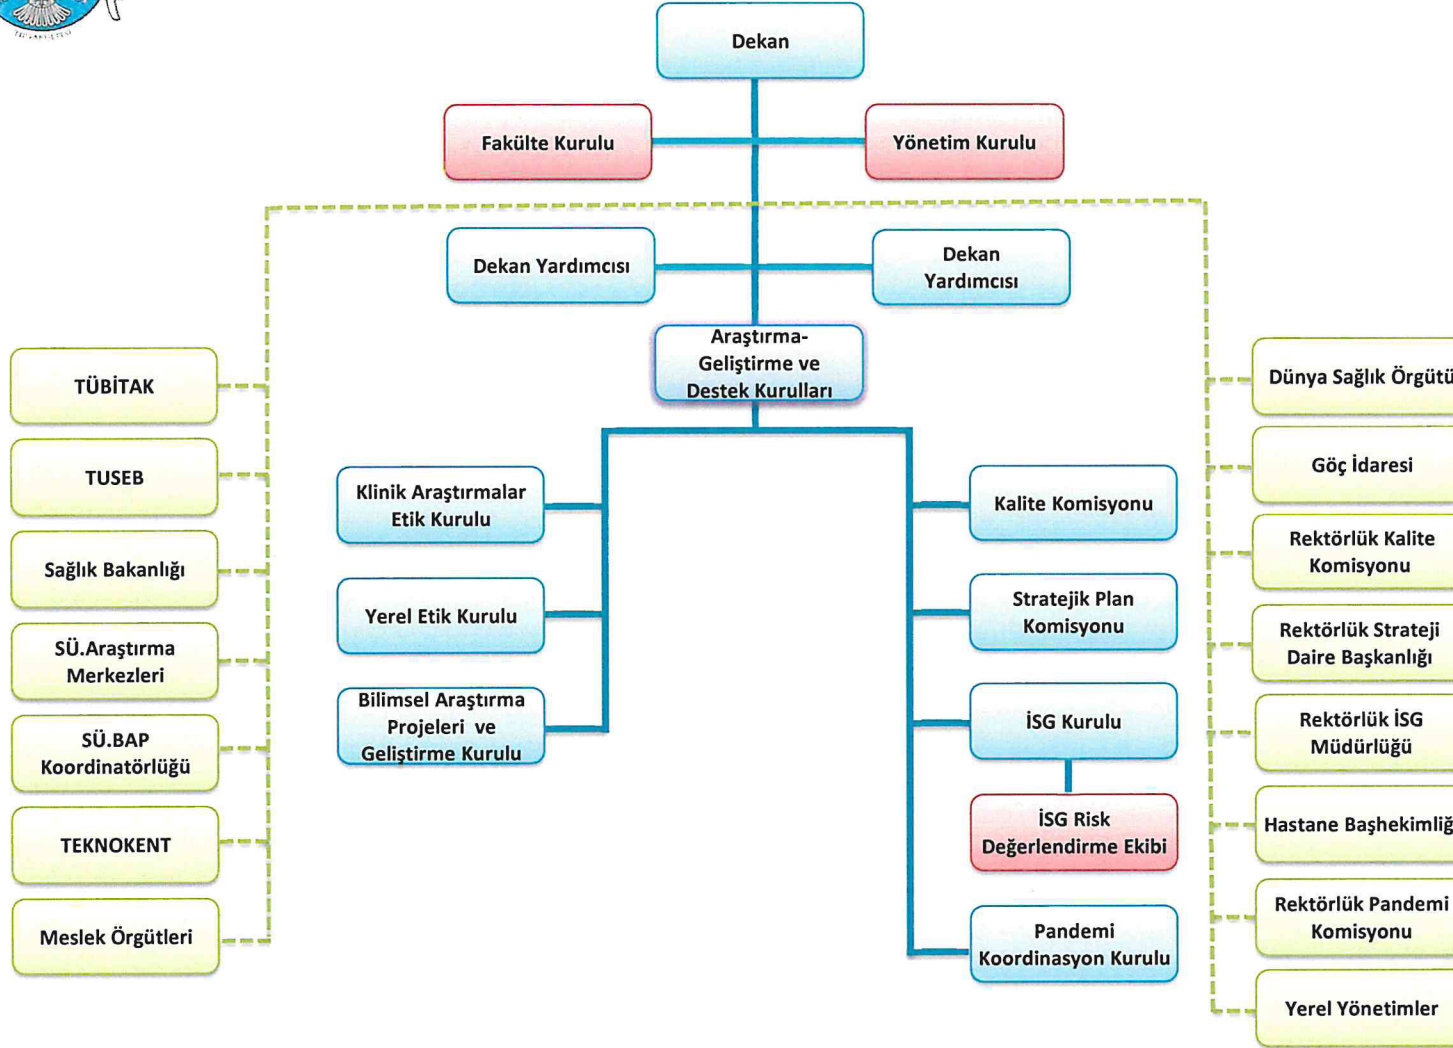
Dekan

Fakülte Kurulu

Yönetim Kurulu

Dekan Yardımcısı

Dekan Yardımcısı

Araştırma-Geliştirme ve Destek Kurulları

TÜBİTAK

TUSEB

Sağlık Bakanlığı

SÜ.Araştırma Merkezleri

SÜ.BAP Koordinatörlüğü

TEKNOKENT

Meslek Örgütleri

Klinik Araştırmalar Etik Kurulu

Yerel Etik Kurulu

Bilimsel Araştırma Projeleri ve Geliştirme Kurulu

Kalite Komisyonu

Stratejik Plan Komisyonu

İSG Kurulu

İSG Risk Değerlendirme Ekibi

Pandemi Koordinasyon Kurulu

Dünya Sağlık Örgütü

Göç İdaresi

Rektörlük Kalite Komisyonu

Rektörlük Strateji Daire Başkanlığı

Rektörlük İSG Müdürlüğü

Hastane Başhekimliğ

Rektörlük Pandemi Komisyonu

Yerel Yönetimler